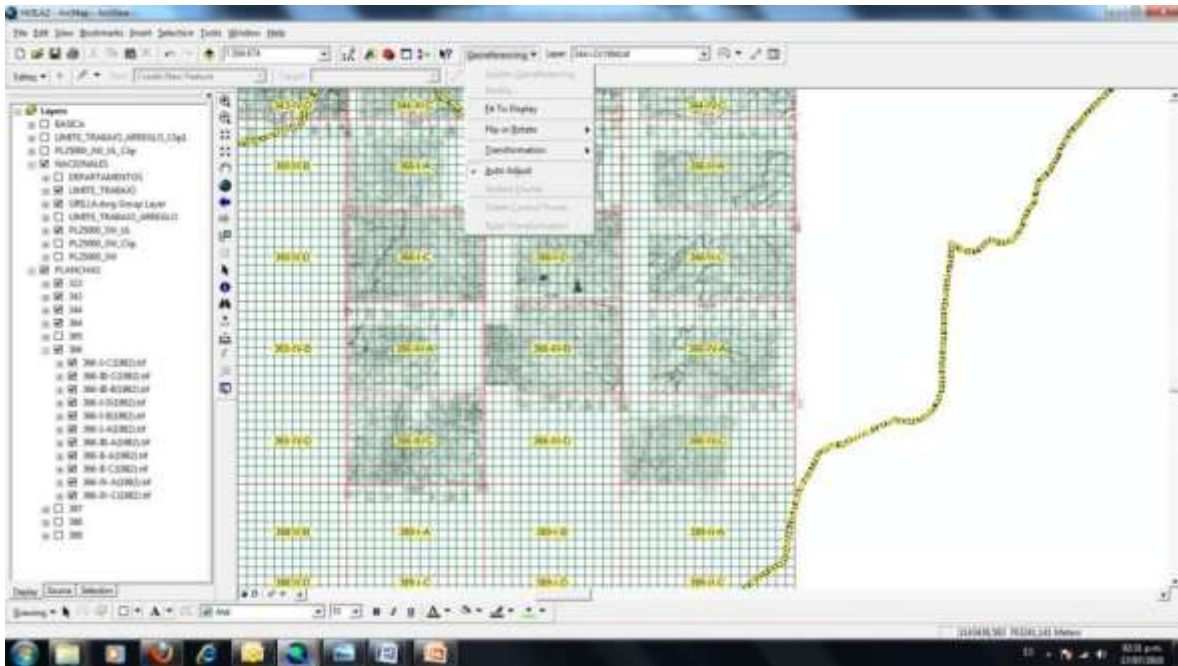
File Edit View Bookmarks Insert Selection Tools Windows Help

Georeferencing ▾ Layer:

Editor ▾

Create New Feature

Layers
BASICA
LIMITE_TRABAJO_ARREGLO_Clip1
PL25000_JW_IX_Clip
NACIONALES
DEPARTAMENTOS
LIMITE_TRABAJO
GRILLA.dwg Group Layer
LIMITE_TRABAJO_ARREGLO
PL25000_JW_IX
PL25000_JW_Clip
PL25000_JW
PLANCHAS
322
343
344
364
365
366
387
388
389

Update Georeferencing
Rectify...
Fit To Display
Flip or Rotate
Transformation
Auto Adjust
Update Display
Delete Control Points
Reset Transformation

Display Source Selection

Drawing ▾

Arial

10

B I U